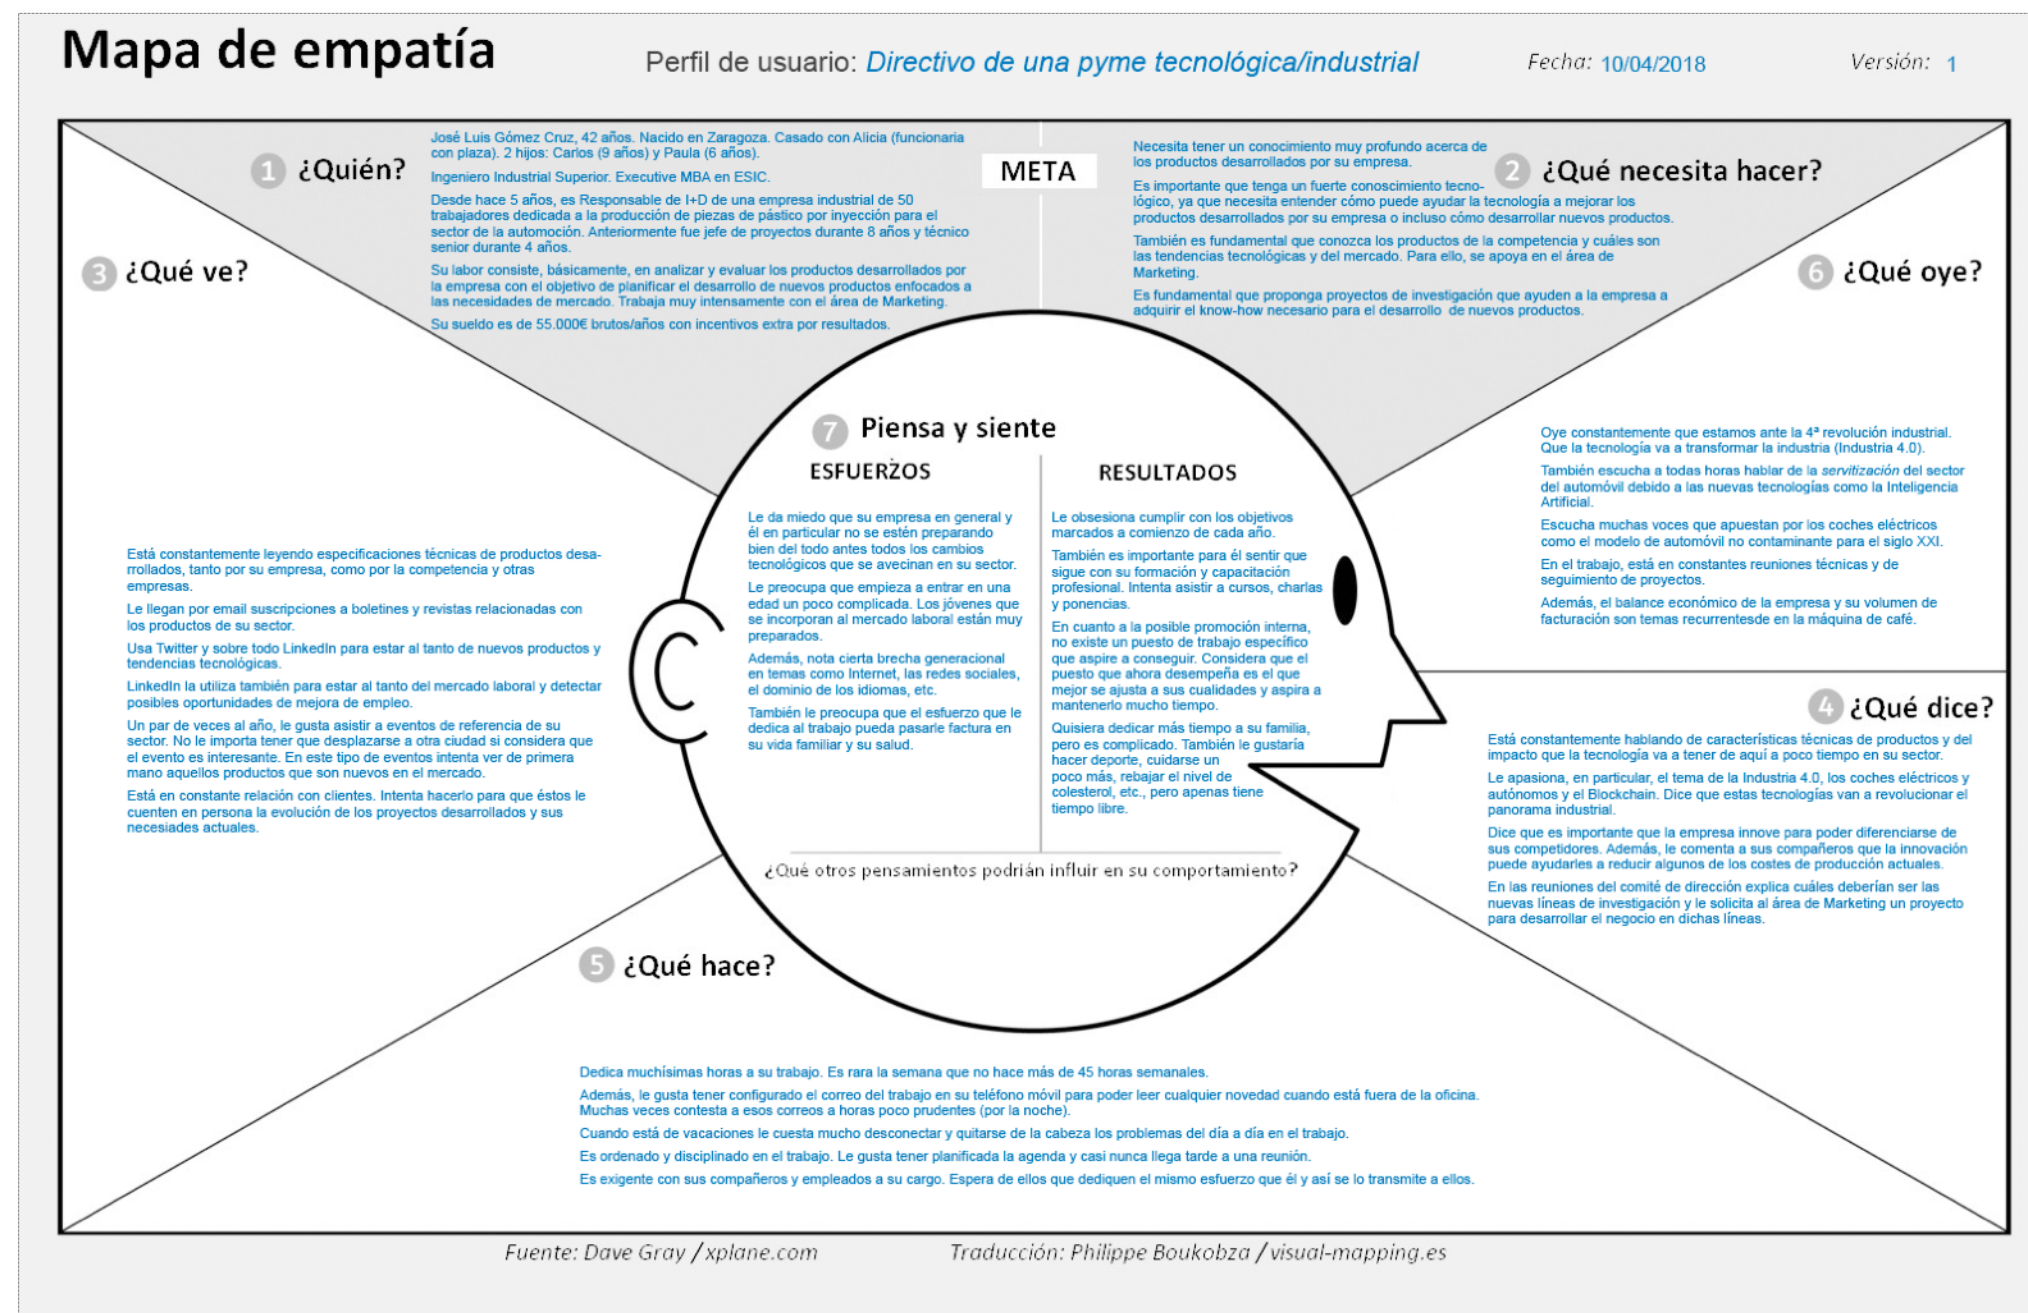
Mapa de empatía

Perfil de usuario: Directivo de una pyme tecnológica/industrial

Fecha: 10/04/2018

Versión: 1

1 ¿Quién?

José Luis Gómez Cruz, 42 años. Nacido en Zaragoza. Casado con Alicia (funcionaria con plaza). 2 hijos: Carlos (9 años) y Paula (6 años).

Ingeniero Industrial Superior. Executive MBA en ESIC.

Desde hace 5 años, es Responsable de I+D de una empresa industrial de 50 trabajadores dedicada a la producción de piezas de pástico por inyección para el sector de la automoción. Anteriormente fue jefe de proyectos durante 8 años y técnico senior durante 4 años.

Su labor consiste, básicamente, en analizar y evaluar los productos desarrollados por la empresa con el objetivo de planificar el desarrollo de nuevos productos enfocados a las necesidades de mercado. Trabaja muy intensamente con el área de Marketing.

Su sueldo es de 55.000€ brutos/años con incentivos extra por resultados.

META

2 ¿Qué necesita hacer?

Necesita tener un conocimiento muy profundo acerca de los productos desarrollados por su empresa.

Es importante que tenga un fuerte conoscimiento tecnológico, ya que necesita entender cómo puede ayudar la tecnología a mejorar los productos desarrollados por su empresa o incluso cómo desarrollar nuevos productos.

También es fundamental que conozca los productos de la competencia y cuáles son las tendencias tecnológicas y del mercado. Para ello, se apoya en el área de Marketing.

Es fundamental que proponga proyectos de investigación que ayuden a la empresa a adquirir el know-how necesario para el desarrollo de nuevos productos.

3 ¿Qué ve?

Está constantemente leyendo especificaciones técnicas de productos desarrollados, tanto por su empresa, como por la competencia y otras empresas.

Le llegan por email suscripciones a boletines y revistas relacionadas con los productos de su sector.

Usa Twitter y sobre todo LinkedIn para estar al tanto de nuevos productos y tendencias tecnológicas.

LinkedIn la utiliza también para estar al tanto del mercado laboral y detectar posibles oportunidades de mejora de empleo.

Un par de veces al año, le gusta asistir a eventos de referencia de su sector. No le importa tener que desplazarse a otra ciudad si considera que el evento es interesante. En este tipo de eventos intenta ver de primera mano aquellos productos que son nuevos en el mercado.

Está en constante relación con clientes. Intenta hacerlo para que éstos le cuenten en persona la evolución de los proyectos desarrollados y sus necesiades actuales.

6 ¿Qué oye?

Oye constantemente que estamos ante la 4ª revolución industrial. Que la tecnología va a transformar la industria (Industria 4.0).

También escucha a todas horas hablar de la servitización del sector del automóvil debido a las nuevas tecnologías como la Inteligencia Artificial.

Escucha muchas voces que apuestan por los coches eléctricos como el modelo de automóvil no contaminante para el siglo XXI.

En el trabajo, está en constantes reuniones técnicas y de seguimiento de proyectos.

Además, el balance económico de la empresa y su volumen de facturación son temas recurrentesde en la máquina de café.

7 Piensa y siente

ESFUERZOS

Le da miedo que su empresa en general y él en particular no se estén preparando bien del todo antes todos los cambios tecnológicos que se avecinan en su sector.

Le preocupa que empieza a entrar en una edad un poco complicada. Los jóvenes que se incorporan al mercado laboral están muy preparados.

Además, nota cierta brecha generacional en temas como Internet, las redes sociales, el dominio de los idiomas, etc.

También le preocupa que el esfuerzo que le dedica al trabajo pueda pasarle factura en su vida familiar y su salud.

RESULTADOS

Le obsesiona cumplir con los objetivos marcados a comienzo de cada año.

También es importante para él sentir que sigue con su formación y capacitación profesional. Intenta asistir a cursos, charlas y ponencias.

En cuanto a la posible promoción interna, no existe un puesto de trabajo específico que aspire a conseguir. Considera que el puesto que ahora desempeña es el que mejor se ajusta a sus cualidades y aspira a mantenerlo mucho tiempo.

Quisiera dedicar más tiempo a su familia, pero es complicado. También le gustaría hacer deporte, cuidarse un poco más, rebajar el nivel de colesterol, etc., pero apenas tiene tiempo libre.

¿Qué otros pensamientos podrían influir en su comportamiento?

4 ¿Qué dice?

Está constantemente hablando de características técnicas de productos y del impacto que la tecnología va a tener de aquí a poco tiempo en su sector.

Le apasiona, en particular, el tema de la Industria 4.0, los coches eléctricos y autónomos y el Blockchain. Dice que estas tecnologías van a revolucionar el panorama industrial.

Dice que es importante que la empresa innove para poder diferenciarse de sus competidores. Además, le comenta a sus compañeros que la innovación puede ayudarles a reducir algunos de los costes de producción actuales.

En las reuniones del comité de dirección explica cuáles deberían ser las nuevas líneas de investigación y le solicita al área de Marketing un proyecto para desarrollar el negocio en dichas líneas.

5 ¿Qué hace?

Dedica muchísimas horas a su trabajo. Es rara la semana que no hace más de 45 horas semanales.

Además, le gusta tener configurado el correo del trabajo en su teléfono móvil para poder leer cualquier novedad cuando está fuera de la oficina. Muchas veces contesta a esos correos a horas poco prudentes (por la noche).

Cuando está de vacaciones le cuesta mucho desconectar y quitarse de la cabeza los problemas del día a día en el trabajo.

Es ordenado y disciplinado en el trabajo. Le gusta tener planificada la agenda y casi nunca llega tarde a una reunión.

Es exigente con sus compañeros y empleados a su cargo. Espera de ellos que dediquen el mismo esfuerzo que él y así se lo transmite a ellos.

Fuente: Dave Gray / xplane.com

Traducción: Philippe Boukobza / visual-mapping.es